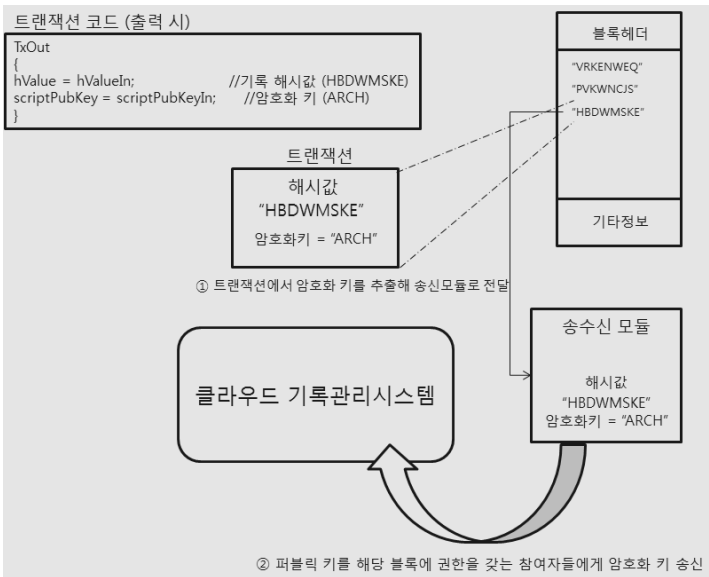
트랜잭션 코드 (출력 시)

TxOut
{
hValue = hValueIn; //기록 해시값 (HBDWMSKE)
scriptPubKey = scriptPubKeyIn; //암호화 키 (ARCH)
}

블록헤더

"VRKENWEQ"
"PVKWNCJS"
"HBDWMSKE"

기타정보

트랜잭션

해시값
"HBDWMSKE"
암호화키 = "ARCH"

① 트랜잭션에서 암호화 키를 추출해 송신모듈로 전달

송수신 모듈

해시값
"HBDWMSKE"
암호화키 = "ARCH"

클라우드 기록관리시스템

② 퍼블릭 키를 해당 블록에 권한을 갖는 참여자들에게 암호화 키 송신